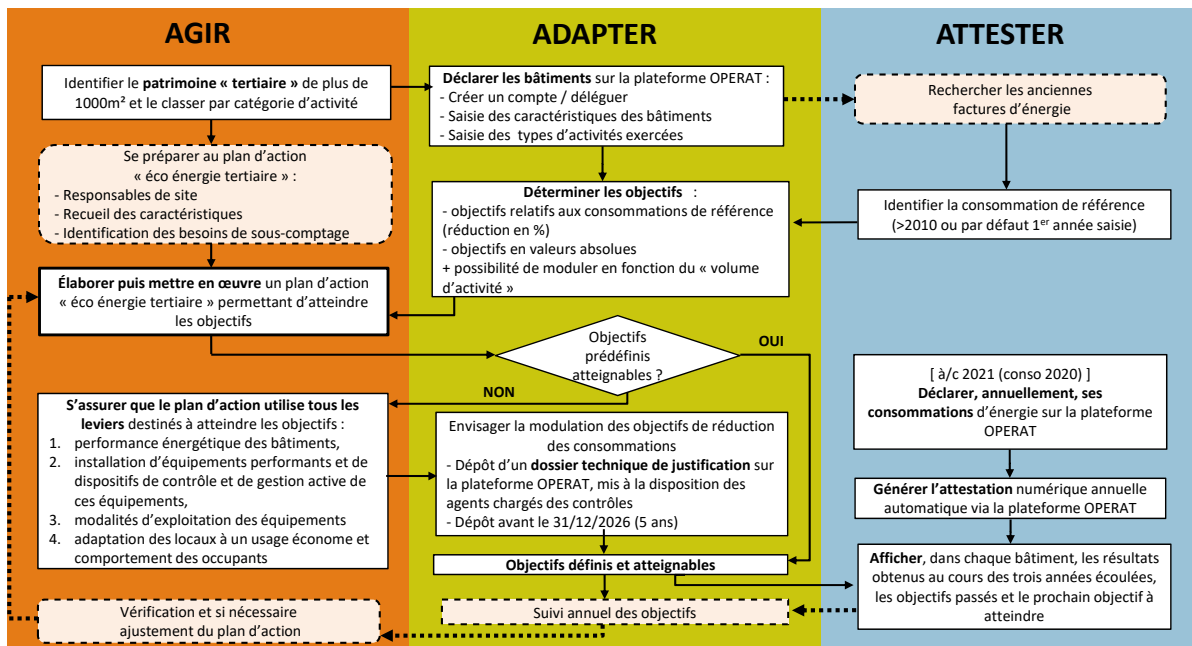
AGIR

ADAPTER

ATTESTER

Identifier le **patrimoine « tertiaire »** de plus de 1000m² et le classer par catégorie d'activité

**Déclarer les bâtiments** sur la plateforme OPERAT :
- Créer un compte / déléguer
- Saisie des caractéristiques des bâtiments
- Saisie des types d'activités exercées

Rechercher les anciennes factures d'énergie

Se préparer au plan d'action « éco énergie tertiaire » :
- Responsables de site
- Recueil des caractéristiques
- Identification des besoins de sous-comptage

**Déterminer les objectifs** :
- objectifs relatifs aux consommations de référence (réduction en %)
- objectifs en valeurs absolues
+ possibilité de moduler en fonction du « volume d'activité »

Identifier la consommation de référence (>2010 ou par défaut 1$^{er}$ année saisie)

**Élaborer puis mettre en œuvre** un plan d'action « éco énergie tertiaire » permettant d'atteindre les objectifs

Objectifs prédéfinis atteignables ?

OUI

NON

[ à/c 2021 (conso 2020) ]
**Déclarer, annuellement, ses consommations** d'énergie sur la plateforme OPERAT

**S'assurer que le plan d'action utilise tous les leviers** destinés à atteindre les objectifs :
1. performance énergétique des bâtiments,
2. installation d'équipements performants et de dispositifs de contrôle et de gestion active de ces équipements,
3. modalités d'exploitation des équipements
4. adaptation des locaux à un usage économe et comportement des occupants

Envisager la modulation des objectifs de réduction des consommations
- Dépôt d'un **dossier technique de justification** sur la plateforme OPERAT, mis à la disposition des agents chargés des contrôles
- Dépôt avant le 31/12/2026 (5 ans)

**Générer l'attestation** numérique annuelle automatique via la plateforme OPERAT

**Objectifs définis et atteignables**

**Afficher**, dans chaque bâtiment, les résultats obtenus au cours des trois années écoulées, les objectifs passés et le prochain objectif à atteindre

Vérification et si nécessaire ajustement du plan d'action

Suivi annuel des objectifs